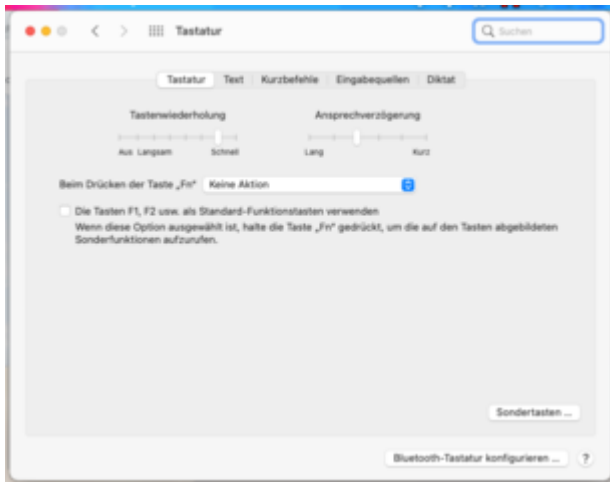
Tastatur

Suchen

Tastatur | Text | Kurzbefehle | Eingabequellen | Diktat

Tastenwiederholung

Aus Langsam Schnell

Ansprechverzögerung

Lang Kurz

Beim Drücken der Taste „Fn" Keine Aktion

Die Tasten F1, F2 usw. als Standard-Funktionstasten verwenden
Wenn diese Option ausgewählt ist, halte die Taste „Fn" gedrückt, um die auf den Tasten abgebildeten Sonderfunktionen aufzurufen.

Sondertasten ...

Bluetooth-Tastatur konfigurieren ...

?